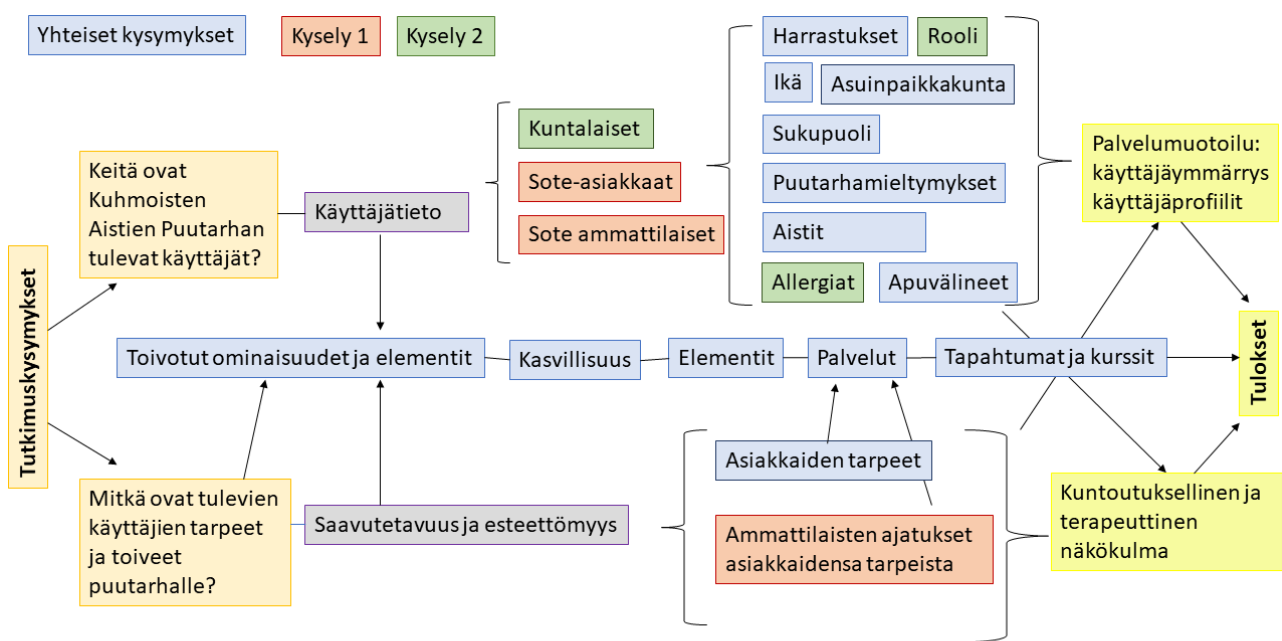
Yhteiset kysymykset

Kysely 1

Kysely 2

Tutkimuskysymykset

Keitä ovat Kuhmoisten Aistien Puutarhan tulevat käyttäjät?

Käyttäjätieto

Kuntalaiset

Sote-asiakkaat

Sote ammattilaiset

Harrastukset

Rooli

Ikä

Asuinpaikkakunta

Sukupuoli

Puutarhamieltymykset

Aistit

Allergiat

Apuvälineet

Palvelumuotoilu: käyttäjäymmärrys käyttäjäprofiilit

Toivotut ominaisuudet ja elementit

Kasvillisuus

Elementit

Palvelut

Tapahtumat ja kurssit

Tulokset

Asiakkaiden tarpeet

Ammattilaisten ajatukset asiakkaidensa tarpeista

Kuntoutuksellinen ja terapeuttinen näkökulma

Mitkä ovat tulevien käyttäjien tarpeet ja toiveet puutarhalle?

Saavutetavuus ja esteettömyys